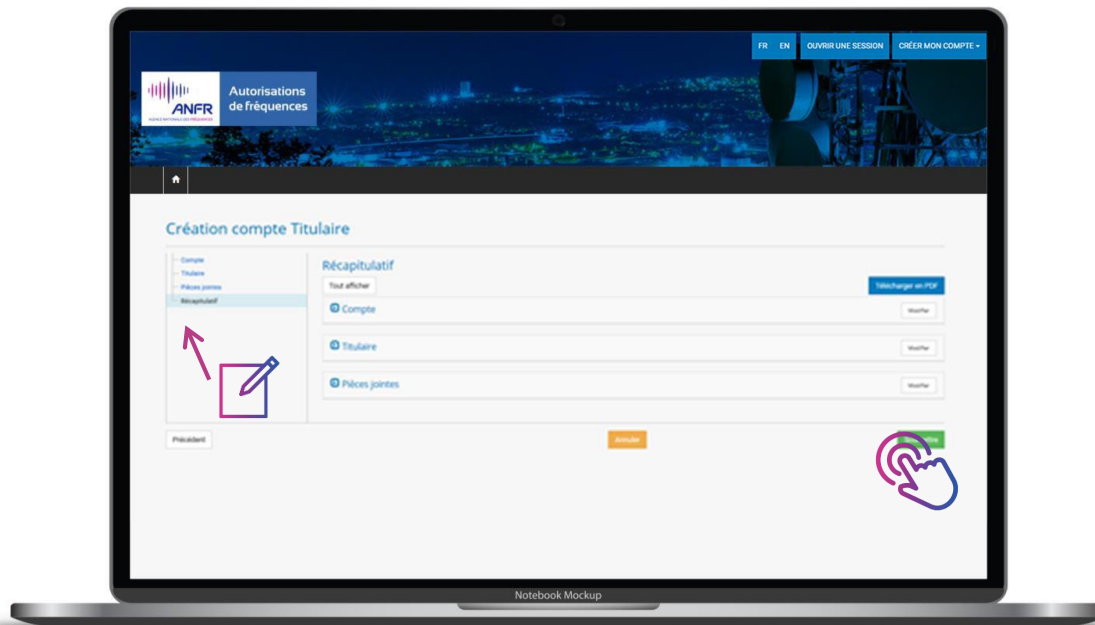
FR EN OUVRIR UNE SESSION CRÉER MON COMPTE

ANFR
AGENCE NATIONALE DES FRÉQUENCES
Autorisations de fréquences

Création compte Titulaire

Compte
Titulaire
Pièces jointes
Récapitulatif

Récapitulatif

Tout afficher

Télécharger en PDF

Compte
Modifier

Titulaire
Modifier

Pièces jointes
Modifier

Précédent

Annuler

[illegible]

Notebook Mockup